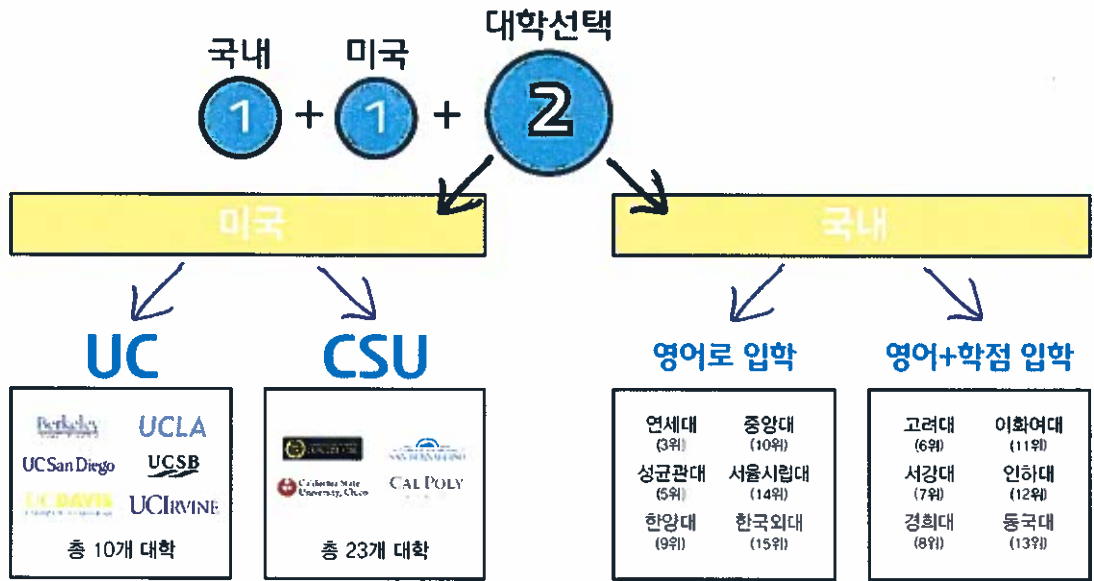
국내 1 + 미국 1 + 대학선택 2

미국

국내

UC

CSU

영어로 입학

영어+학점 입학

Berkeley
UCLA
UC San Diego
UCSB
UC DAVIS
UCIRVINE
총 10개 대학

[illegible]
SAN BERNARDINO
California State University, Chico
CAL POLY
총 23개 대학

연세대 (3위)
중앙대 (10위)
성균관대 (5위)
서울시립대 (14위)
한양대 (9위)
한국외대 (15위)

고려대 (6위)
이화여대 (11위)
서강대 (7위)
인하대 (12위)
경희대 (8위)
동국대 (13위)